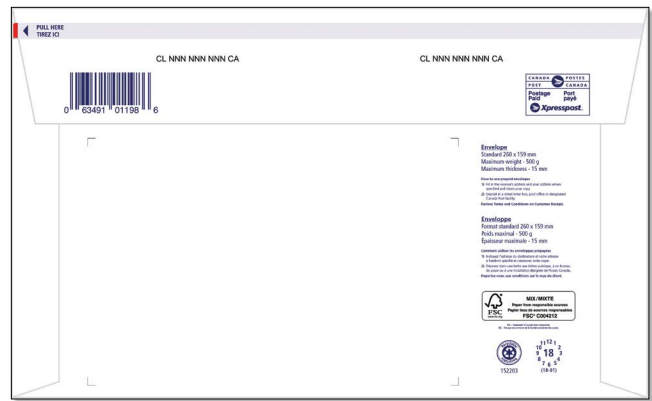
PULL HERE
TIREZ ICI

CL NNN NNN NNN CA

0 63491 01198 6

CL NNN NNN NNN CA

CANADA POSTES
POST CANADA
Postage Paid
Port payé
Xpresspost.

Envelope
Standard 260 x 159 mm
Maximum weight - 500 g
Maximum thickness - 15 mm

How to use prepaid envelopes
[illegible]
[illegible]
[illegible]

Enveloppe
Format standard 260 x 159 mm
Poids maximal - 500 g
Épaisseur maximale - 15 mm

Comment utiliser les enveloppes prépayées
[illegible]
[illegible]
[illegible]

MIX/MIXTE
Paper from responsible sources
Papier issu de sources responsables
FSC® C004212

FSC

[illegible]

11 12 1
10 2
9 18 3
8 4
7 6 5

152203

(18-01)